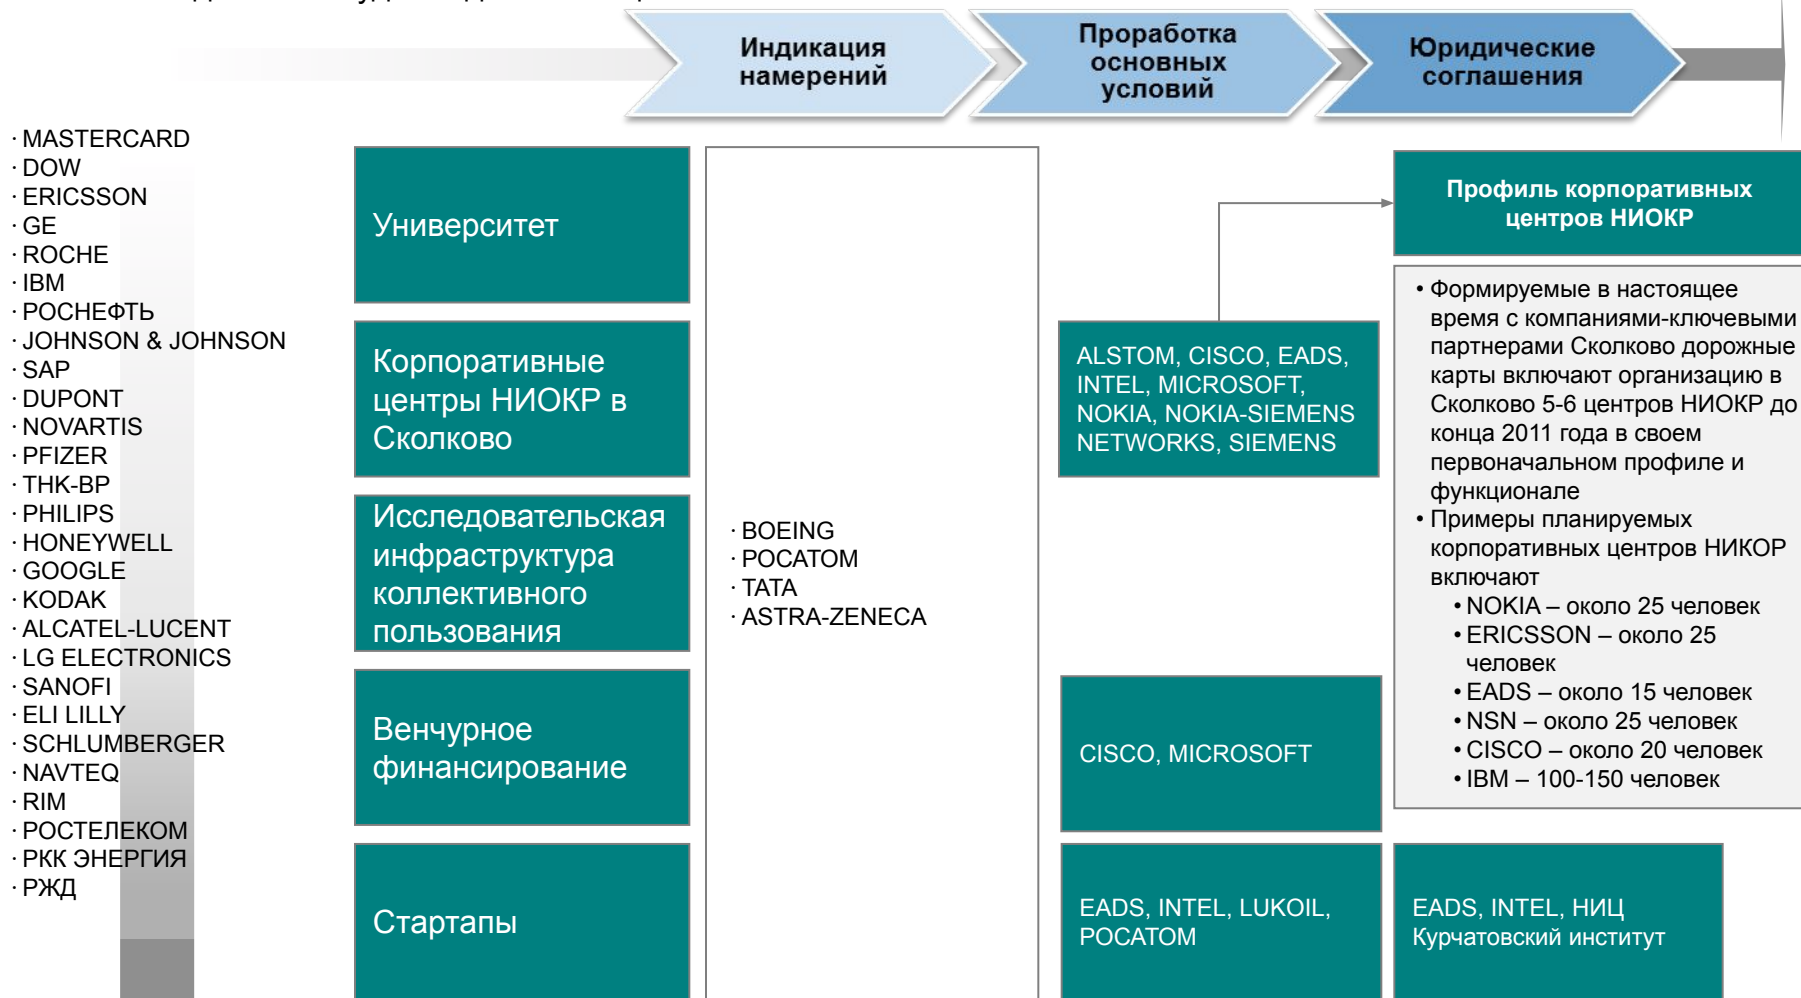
Индикация намерений

Проработка основных условий

Юридические соглашения

· MASTERCARD
· DOW
· ERICSSON
· GE
· ROCHE
· IBM
· РОСНЕФТЬ
· JOHNSON & JOHNSON
· SAP
· DUPONT
· NOVARTIS
· PFIZER
· ТНК-ВР
· PHILIPS
· HONEYWELL
· GOOGLE
· KODAK
· ALCATEL-LUCENT
· LG ELECTRONICS
· SANOFI
· ELI LILLY
· SCHLUMBERGER
· NAVTEQ
· RIM
· РОСТЕЛЕКОМ
· РКК ЭНЕРГИЯ
· РЖД

Университет

Корпоративные центры НИОКР в Сколково

Исследовательская инфраструктура коллективного пользования

Венчурное финансирование

Стартапы

· BOEING
· РОСАТОМ
· TATA
· ASTRA-ZENECA

ALSTOM, CISCO, EADS, INTEL, MICROSOFT, NOKIA, NOKIA-SIEMENS NETWORKS, SIEMENS

CISCO, MICROSOFT

EADS, INTEL, LUKOIL, РОСАТОМ

Профиль корпоративных центров НИОКР

• Формируемые в настоящее время с компаниями-ключевыми партнерами Сколково дорожные карты включают организацию в Сколково 5-6 центров НИОКР до конца 2011 года в своем первоначальном профиле и функционале
• Примеры планируемых корпоративных центров НИКОР включают
• NOKIA – около 25 человек
• ERICSSON – около 25 человек
• EADS – около 15 человек
• NSN – около 25 человек
• CISCO – около 20 человек
• IBM – 100-150 человек

EADS, INTEL, НИЦ Курчатовский институт